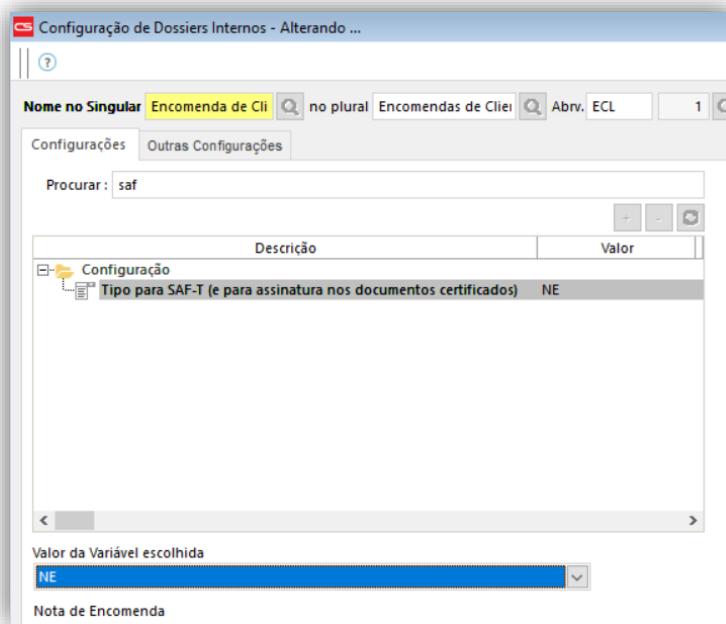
Configuração de Dossiers Internos - Alterando ...

Nome no Singular Encomenda de Cli no plural Encomendas de Clie Abrv. ECL 1

Configurações Outras Configurações

Procurar : saf

| Descrição | Valor |
|---|---|
| Configuração | |
| Tipo para SAF-T (e para assinatura nos documentos certificados) | NE |

Valor da Variável escolhida

NE

Nota de Encomenda